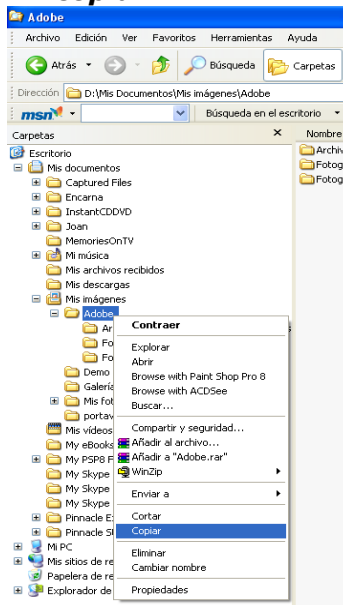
Adobe

Archivo Edición Ver Favoritos Herramientas Ayuda

Atrás Búsqueda Carpetas

Dirección D:\Mis Documentos\Mis imágenes\Adobe

msn Búsqueda en el escritorio

Carpetas ×

Nombre

Archiv
Fotog
Fotog

Escritorio
Mis documentos
Captured Files
Encarna
InstantCDDVD
Joan
MemoriesOnTV
Mi música
Mis archivos recibidos
Mis descargas
Mis imágenes
Adobe
Ar
Fo
Fo
Demo
Galería
Mis fot
portav
Mis vídeos
My eBooks
My PSP8 F
My Skype
My Skype
My Skype
Pinnacle E
Pinnacle S
Mi PC
Mis sitios de re
Papelera de re
Explorador de

Contraer
Explorar
Abrir
Browse with Paint Shop Pro 8
Browse with ACDSee
Buscar...
Compartir y seguridad...
Añadir al archivo...
Añadir a "Adobe.rar"
WinZip
Enviar a
Cortar
Copiar
Eliminar
Cambiar nombre
Propiedades